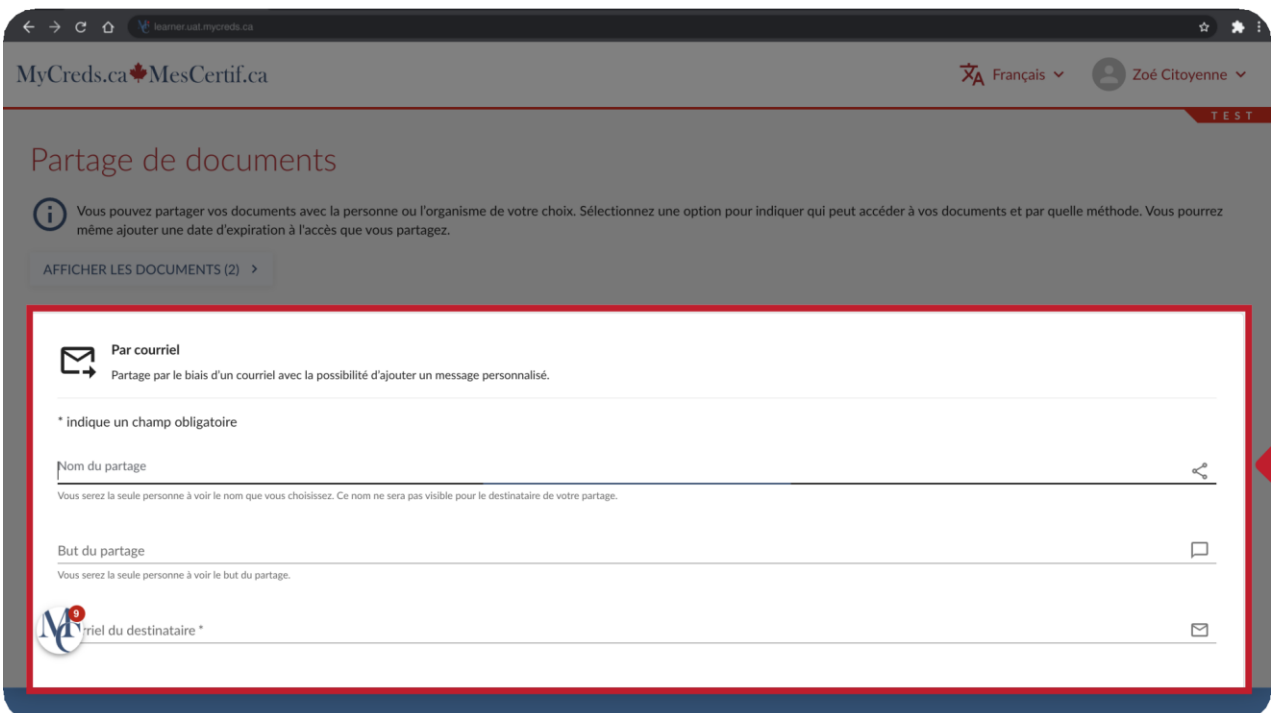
learner.uat.mycreds.ca

MyCreds.ca MesCertif.ca

Français

Zoé Citoyenne

TEST

Partage de documents

Vous pouvez partager vos documents avec la personne ou l'organisme de votre choix. Sélectionnez une option pour indiquer qui peut accéder à vos documents et par quelle méthode. Vous pourrez même ajouter une date d'expiration à l'accès que vous partagez.

AFFICHER LES DOCUMENTS (2) >

Par courriel

Partage par le biais d'un courriel avec la possibilité d'ajouter un message personnalisé.

* indique un champ obligatoire

Nom du partage

Vous serez la seule personne à voir le nom que vous choisissez. Ce nom ne sera pas visible pour le destinataire de votre partage.

But du partage

Vous serez la seule personne à voir le but du partage.

MC 9

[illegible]riel du destinataire *